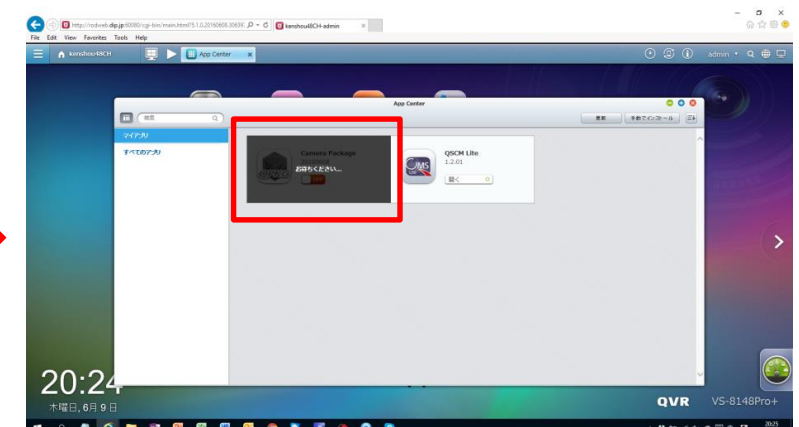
http://nodweb.dip.jp:8080/cgi-bin/main.html?5.1.0.20160608.30639( kenshou48CH-admin
File Edit View Favorites Tools Help
kenshou48CH App Center
admin
App Center
検索
更新 手動でインストール
マイアプリ
すべてのアプリ
Camera Package
お待ちください...
QSCM Lite
1.2.01
開く
20:24
木曜日, 6月 9 日
QVR VS-8148Pro+